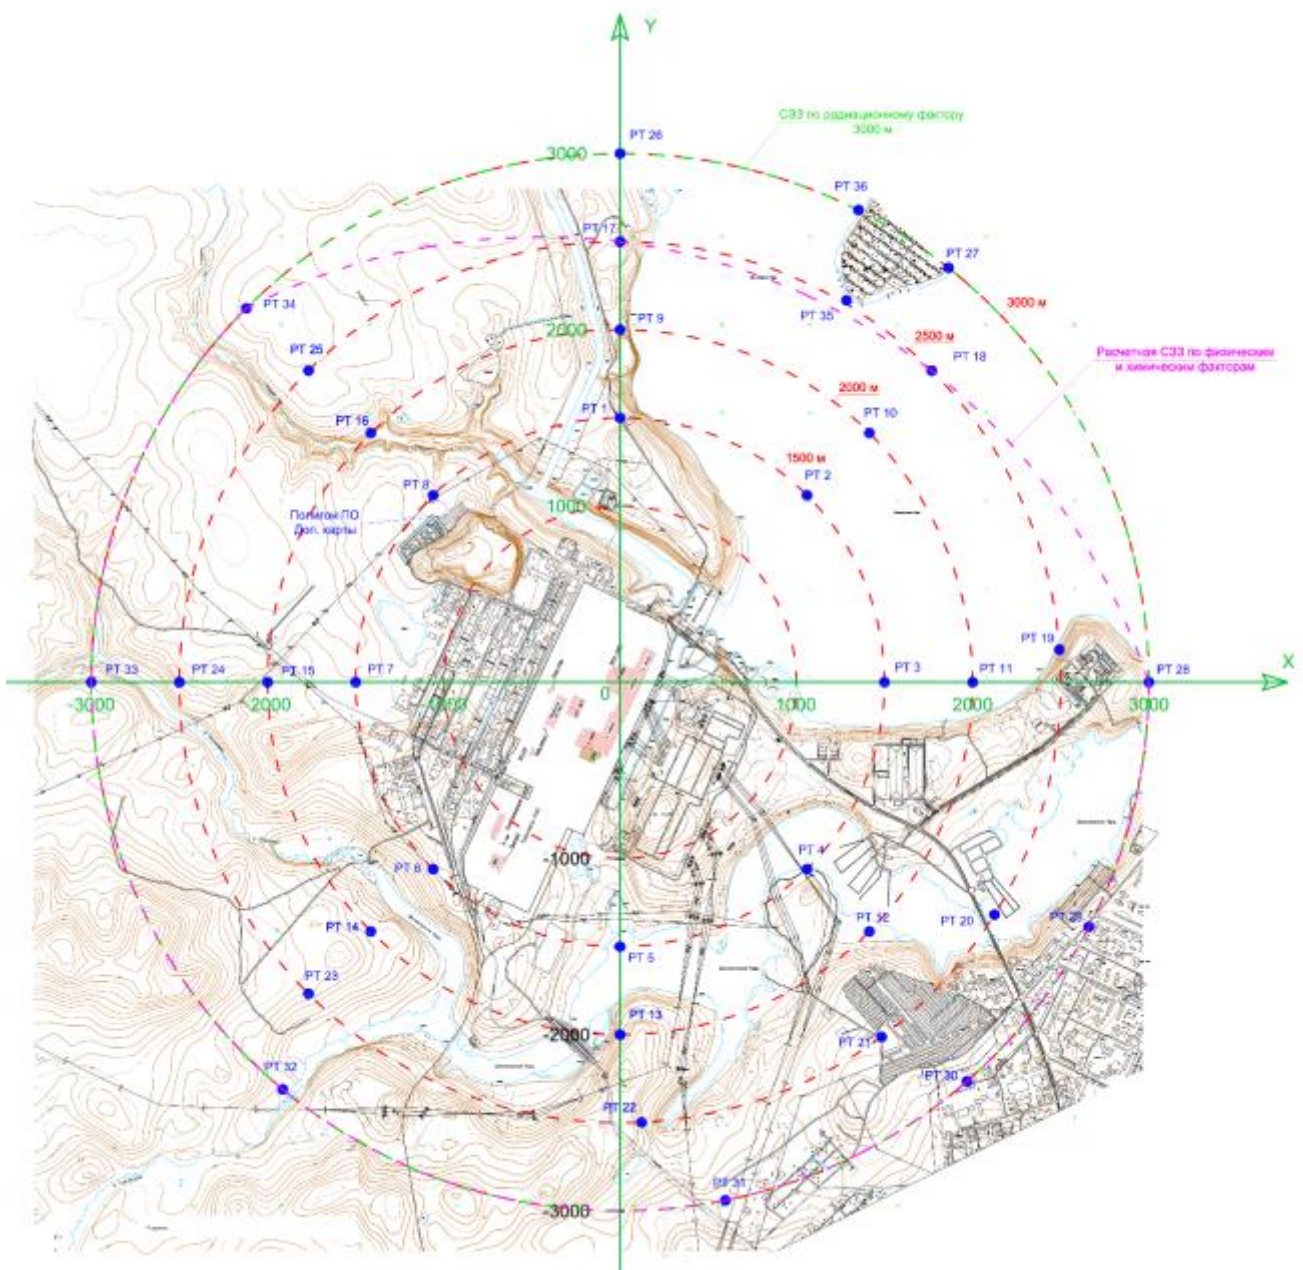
Y

СЗЗ по радиационному фактору 3000 м

3000

PT 26

PT 36

PT 17

PT 27

PT 34

3000 м

PT 35

2000

PT 9

2500 м

Расчетная СЗЗ по физическим и химическим факторам

PT 25

PT 18

2000 м

PT 1

PT 16

PT 10

1500 м

PT 2

PT 8

1000

Полигон ПО Доп. карты

PT 19

PT 33

PT 24

PT 15

PT 7

0

PT 3

PT 11

PT 28

X

-3000

-2000

-1000

1000

2000

3000

-1000

PT 6

PT 4

PT 12

PT 20

PT 29

PT 14

PT 5

PT 23

-2000

PT 13

PT 21

PT 32

PT 30

PT 22

PT 31

-3000